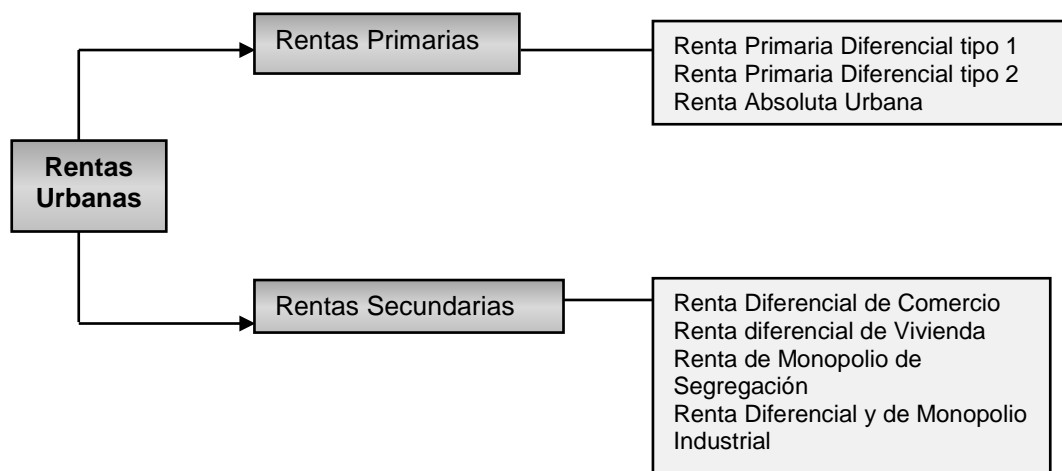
Rentas Urbanas

Rentas Primarias

Renta Primaria Diferencial tipo 1
Renta Primaria Diferencial tipo 2
Renta Absoluta Urbana

Rentas Secundarias

Renta Diferencial de Comercio
Renta diferencial de Vivienda
Renta de Monopolio de Segregación
Renta Diferencial y de Monopolio Industrial